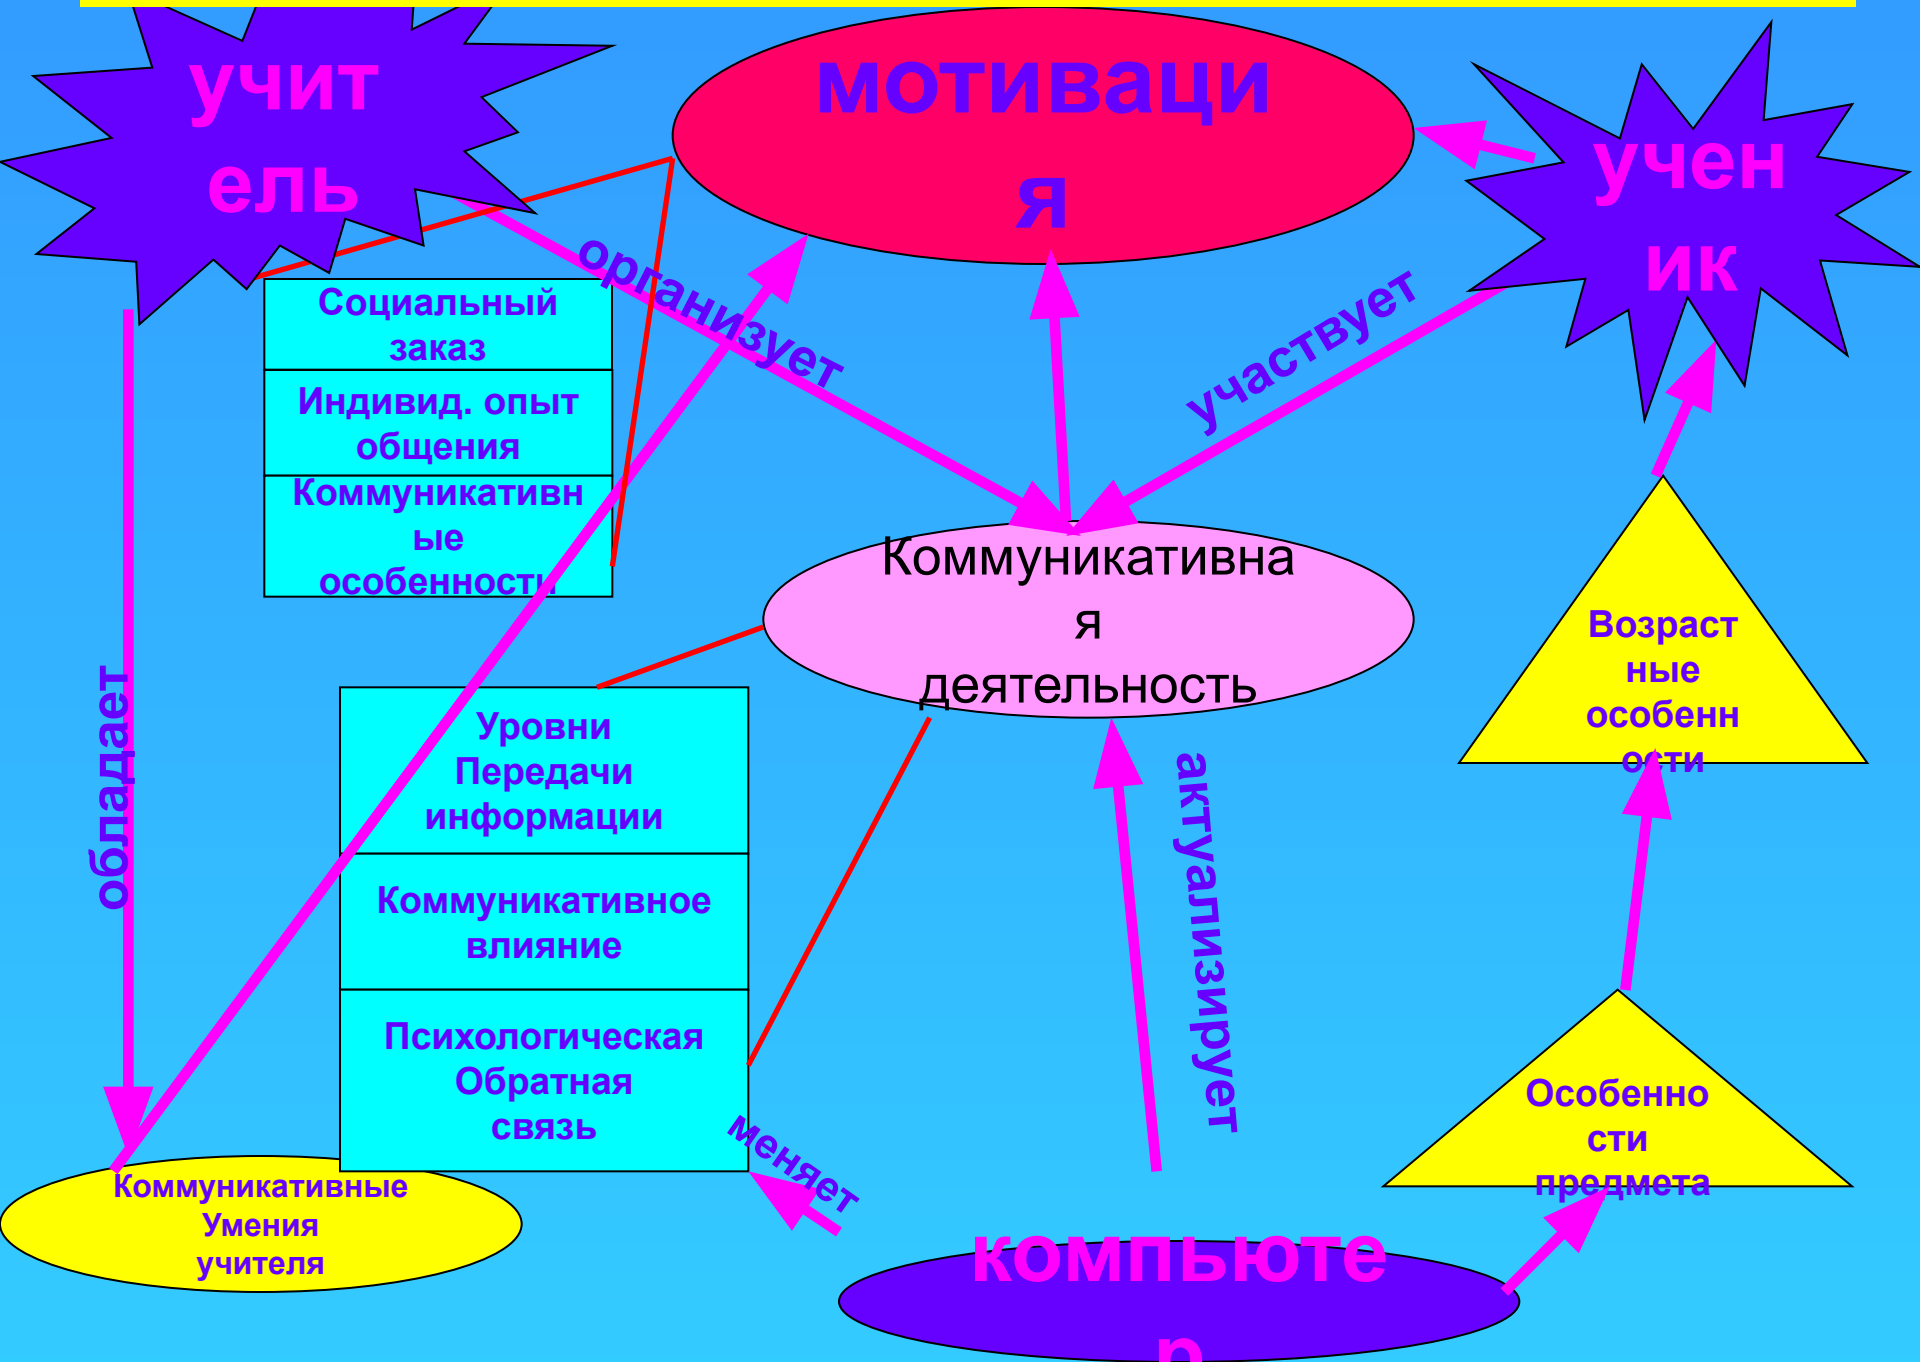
учитель

мотивация

ученик

Социальный заказ

Индивид. опыт общения

Коммуникативные особенности

организует

участвует

Коммуникативная деятельность

Возрастные особенности

обладает

Уровни Передачи информации

Коммуникативное влияние

Психологическая Обратная связь

актуализирует

Особенности предмета

меняет

Коммуникативные Умения учителя

компьютер